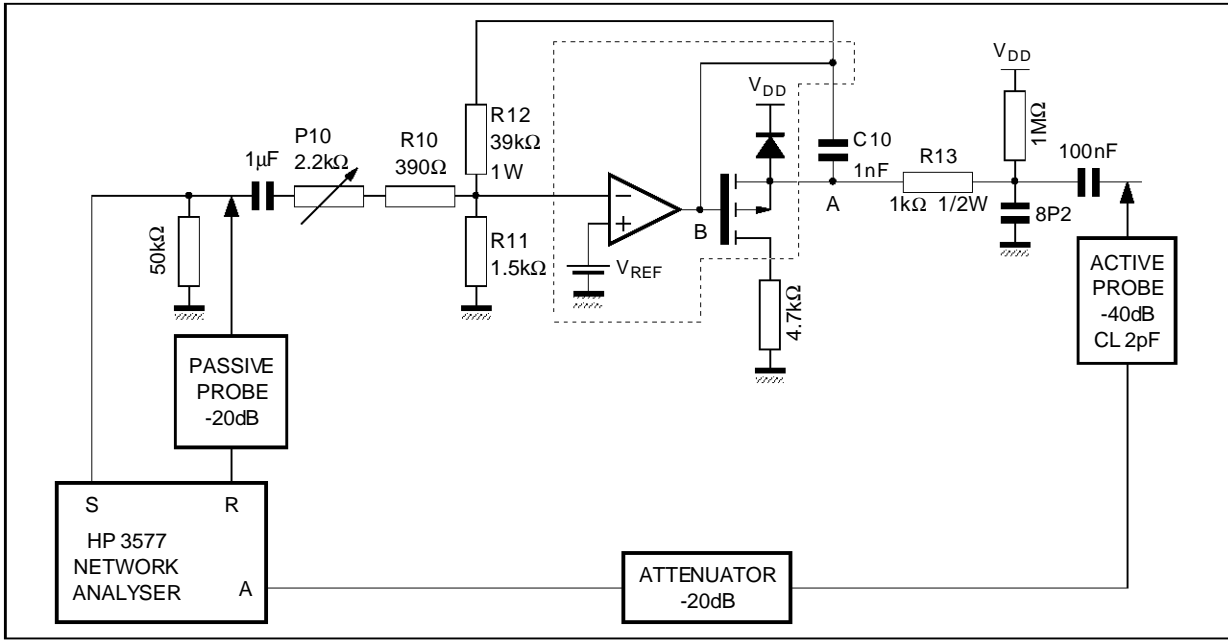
$V_{DD}$

$V_{DD}$

R12
39kΩ
1W

C10
1nF

R13

1MΩ

100nF

1µF

P10
2.2kΩ

R10
390Ω

−

+

B

A

1kΩ 1/2W

8P2

50kΩ

R11
1.5kΩ

$V_{REF}$

4.7kΩ

ACTIVE
PROBE
-40dB
CL 2pF

PASSIVE
PROBE
-20dB

S

R

HP 3577
NETWORK
ANALYSER

A

ATTENUATOR
-20dB